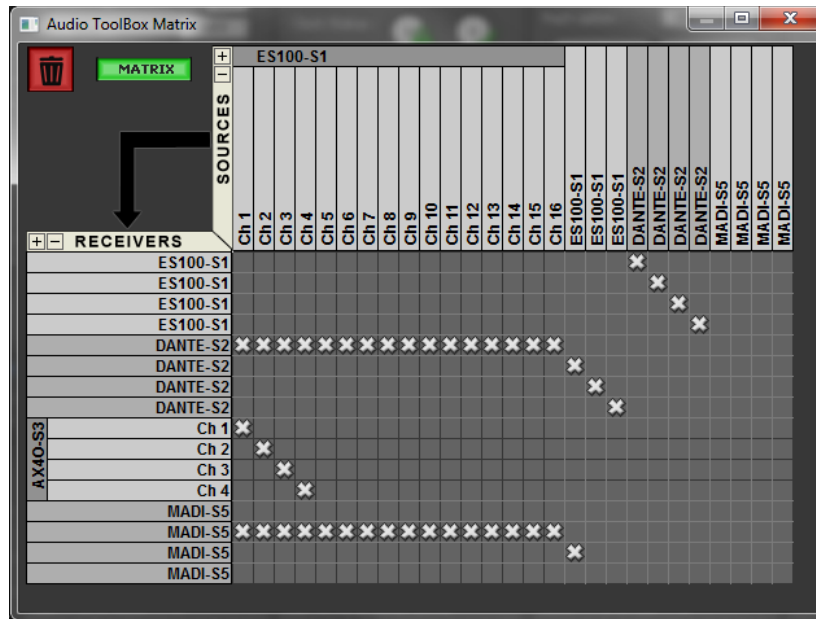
Audio ToolBox Matrix

MATRIX

SOURCES

ES100-S1

Ch 1
Ch 2
Ch 3
Ch 4
Ch 5
Ch 6
Ch 7
Ch 8
Ch 9
Ch 10
Ch 11
Ch 12
Ch 13
Ch 14
Ch 15
Ch 16
ES100-S1
ES100-S1
ES100-S1
DANTE-S2
DANTE-S2
DANTE-S2
DANTE-S2
MADI-S5
MADI-S5
MADI-S5
MADI-S5

RECEIVERS

ES100-S1
ES100-S1
ES100-S1
ES100-S1
DANTE-S2
DANTE-S2
DANTE-S2
DANTE-S2
AX4O-S3
Ch 1
Ch 2
Ch 3
Ch 4
MADI-S5
MADI-S5
MADI-S5
MADI-S5